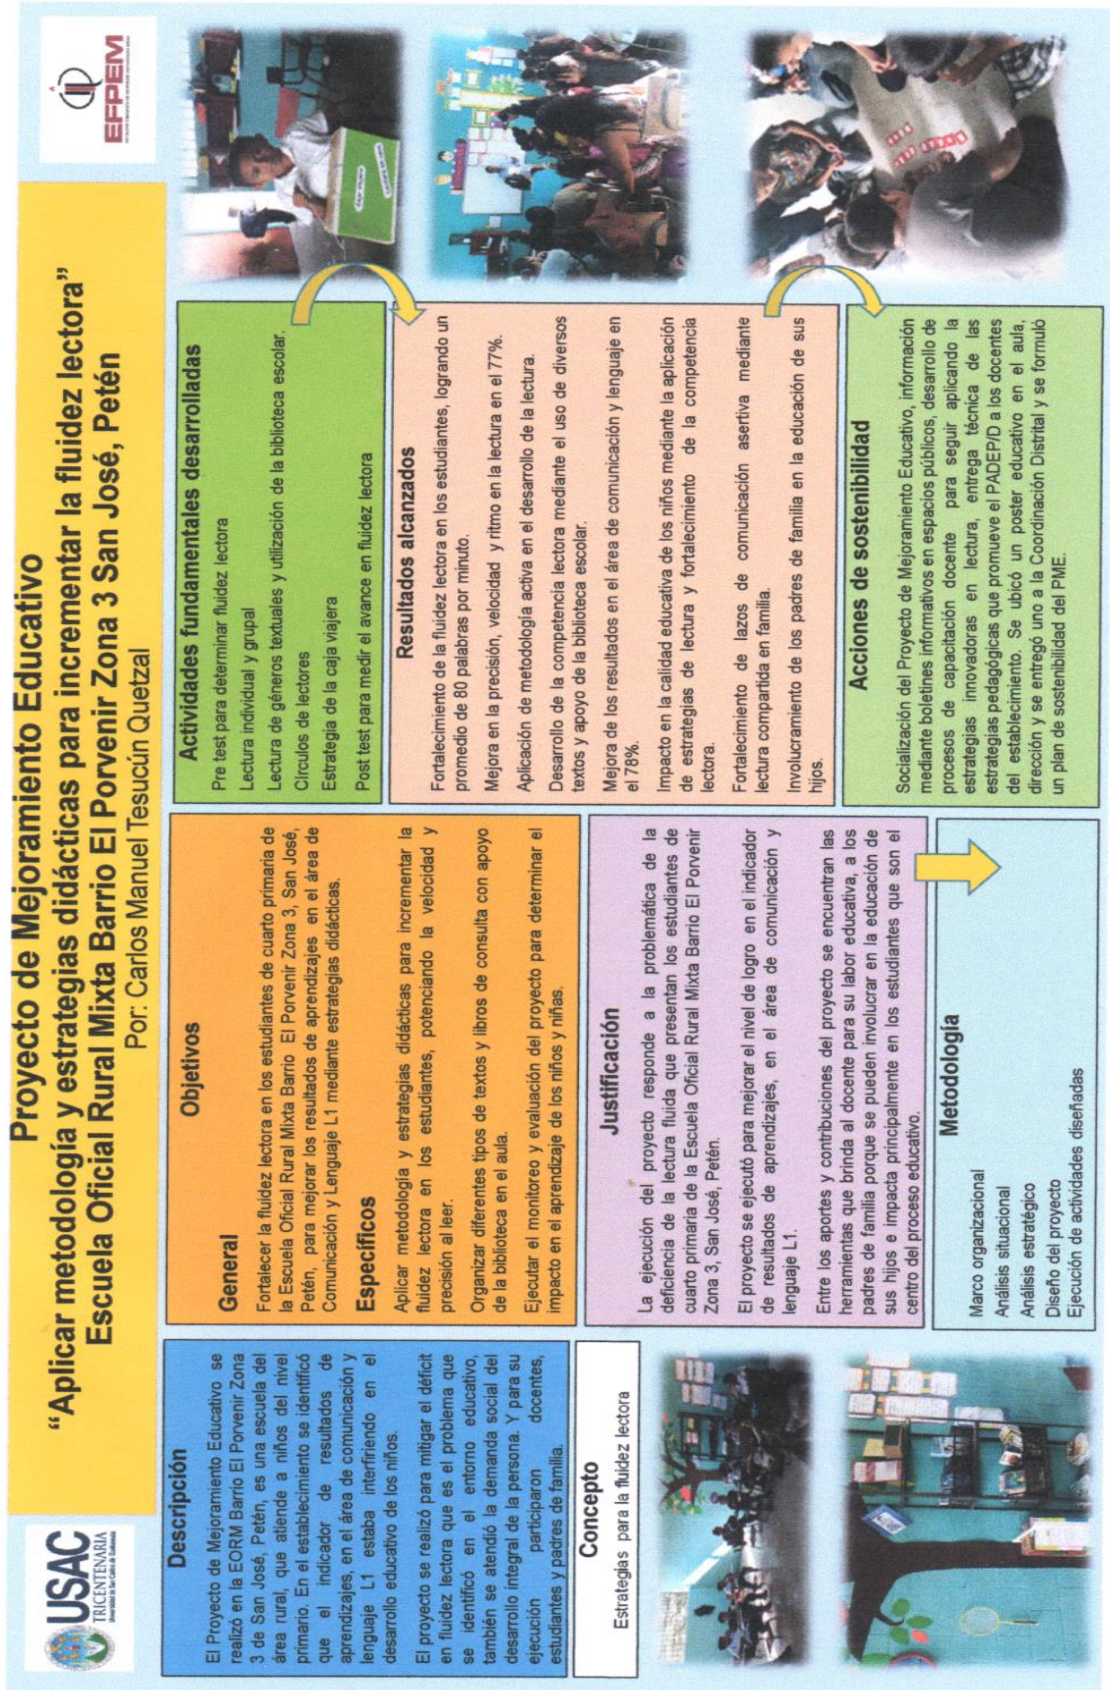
USAC TRICENTENARIA Universidad de San Carlos de Guatemala

Proyecto de Mejoramiento Educativo
"Aplicar metodología y estrategias didácticas para incrementar la fluidez lectora"
Escuela Oficial Rural Mixta Barrio El Porvenir Zona 3 San José, Petén
Por: Carlos Manuel Tesucún Quetzal

EFPEM

Descripción

El Proyecto de Mejoramiento Educativo se realizó en la EORM Barrio El Porvenir Zona 3 de San José, Petén, es una escuela del área rural, que atiende a niños del nivel primario. En el establecimiento se identificó que el indicador de resultados de aprendizajes, en el área de comunicación y lenguaje L1 estaba interfiriendo en el desarrollo educativo de los niños.

El proyecto se realizó para mitigar el déficit en fluidez lectora que es el problema que se identificó en el entorno educativo, también se atendió la demanda social del desarrollo integral de la persona. Y para su ejecución participaron docentes, estudiantes y padres de familia.

Concepto

Estrategias para la fluidez lectora

Objetivos

General

Fortalecer la fluidez lectora en los estudiantes de cuarto primaria de la Escuela Oficial Rural Mixta Barrio El Porvenir Zona 3, San José, Petén, para mejorar los resultados de aprendizajes en el área de Comunicación y Lenguaje L1 mediante estrategias didácticas.

Específicos

Aplicar metodología y estrategias didácticas para incrementar la fluidez lectora en los estudiantes, potenciando la velocidad y precisión al leer.

Organizar diferentes tipos de textos y libros de consulta con apoyo de la biblioteca en el aula.

Ejecutar el monitoreo y evaluación del proyecto para determinar el impacto en el aprendizaje de los niños y niñas.

Justificación

La ejecución del proyecto responde a la problemática de la deficiencia de la lectura fluida que presentan los estudiantes de cuarto primaria de la Escuela Oficial Rural Mixta Barrio El Porvenir Zona 3, San José, Petén.

El proyecto se ejecutó para mejorar el nivel de logro en el indicador de resultados de aprendizajes, en el área de comunicación y lenguaje L1.

Entre los aportes y contribuciones del proyecto se encuentran las herramientas que brinda al docente para su labor educativa, a los padres de familia porque se pueden involucrar en la educación de sus hijos e impacta principalmente en los estudiantes que son el centro del proceso educativo.

Metodología

Marco organizacional
Análisis situacional
Análisis estratégico
Diseño del proyecto
Ejecución de actividades diseñadas

Actividades fundamentales desarrolladas

Pre test para determinar fluidez lectora
Lectura individual y grupal
Lectura de géneros textuales y utilización de la biblioteca escolar.
Círculos de lectores
Estrategia de la caja viajera
Post test para medir el avance en fluidez lectora

Resultados alcanzados

Fortalecimiento de la fluidez lectora en los estudiantes, logrando un promedio de 80 palabras por minuto.

Mejora en la precisión, velocidad y ritmo en la lectura en el 77%.

Aplicación de metodología activa en el desarrollo de la lectura.

Desarrollo de la competencia lectora mediante el uso de diversos textos y apoyo de la biblioteca escolar.

Mejora de los resultados en el área de comunicación y lenguaje en el 78%.

Impacto en la calidad educativa de los niños mediante la aplicación de estrategias de lectura y fortalecimiento de la competencia lectora.

Fortalecimiento de lazos de comunicación asertiva mediante lectura compartida en familia.

Involucramiento de los padres de familia en la educación de sus hijos.

Acciones de sostenibilidad

Socialización del Proyecto de Mejoramiento Educativo, información mediante boletines informativos en espacios públicos, desarrollo de procesos de capacitación docente para seguir aplicando la estrategias innovadoras en lectura, entrega técnica de las estrategias pedagógicas que promueve el PADEP/D a los docentes del establecimiento. Se ubicó un poster educativo en el aula, dirección y se entregó uno a la Coordinación Distrital y se formuló un plan de sostenibilidad del PME.